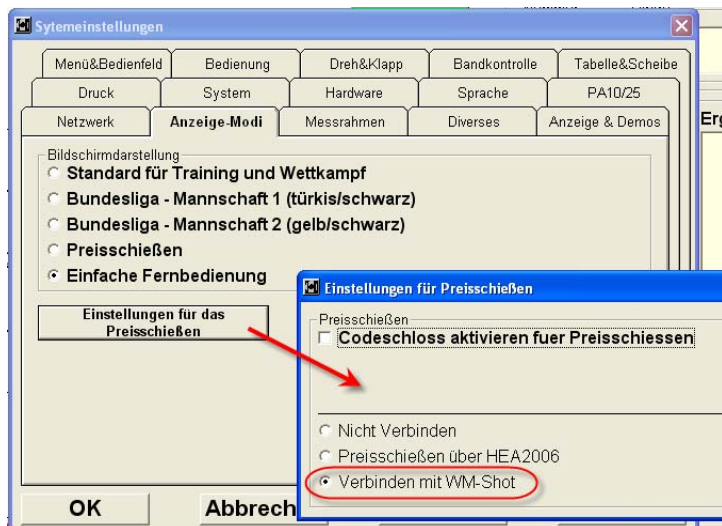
Sytemeinstellungen

Menü&Bedienfeld | Bedienung | Dreh&Klapp | Bandkontrolle | Tabelle&Scheibe
Druck | System | Hardware | Sprache | PA10/25
Netzwerk | Anzeige-Modi | Messrahmen | Diverses | Anzeige & Demos

Erg

Bildschirmdarstellung
Standard für Training und Wettkampf
Bundesliga - Mannschaft 1 (türkis/schwarz)
Bundesliga - Mannschaft 2 (gelb/schwarz)
Preisschießen
Einfache Fernbedienung

Einstellungen für das Preisschießen

OK
Abbrech

Einstellungen für Preisschießen

Preisschießen
Codeschloss aktivieren fuer Preisschiessen

Nicht Verbinden
Preisschießen über HEA2006
Verbinden mit WM-Shot